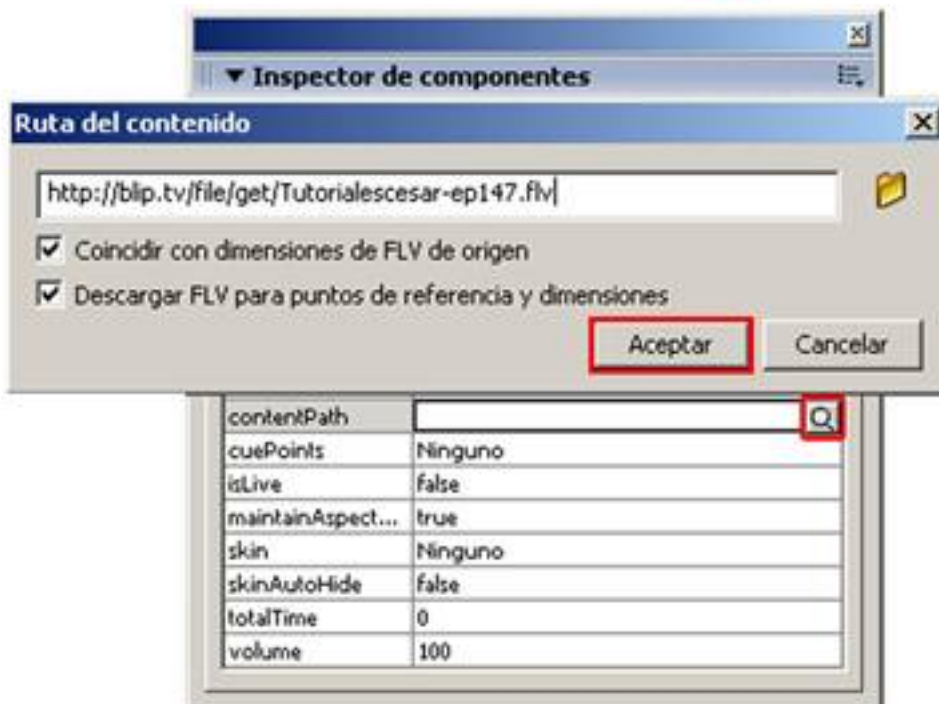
▼ Inspector de componentes

Ruta del contenido

http://blip.tv/file/get/Tutorialescesar-ep147.flv

☑ Coincidir con dimensiones de FLV de origen

☑ Descargar FLV para puntos de referencia y dimensiones

Aceptar

Cancelar

| | |
|---|---|
| contentPath | |
| cuePoints | Ninguno |
| isLive | false |
| maintainAspect... | true |
| skin | Ninguno |
| skinAutoHide | false |
| totalTime | 0 |
| volume | 100 |